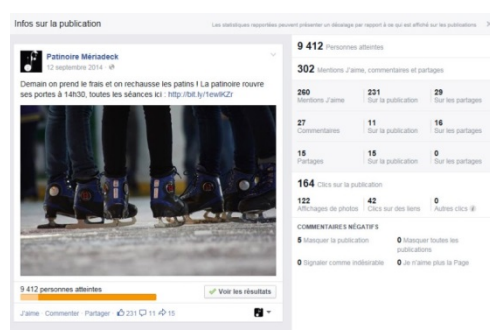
Infos sur la publication

Les statistiques rapportées peuvent présenter un décalage par rapport à ce qui est affiché sur les publications.

Patinoire Mériadeck
12 septembre 2014 ·

Demain on prend le frais et on rechausse les patins ! La patinoire rouvre ses portes à 14h30, toutes les séances ici : http://bit.ly/1ewlKZr

9 412 personnes atteintes

Voir les résultats

J'aime · Commenter · Partager · 231 11 15

9 412 Personnes atteintes

302 Mentions J'aime, commentaires et partages

| 260 Mentions J'aime | 231 Sur la publication | 29 Sur les partages |
|---|---|---|
| 27 Commentaires | 11 Sur la publication | 16 Sur les partages |
| 15 Partages | 15 Sur la publication | 0 Sur les partages |

164 Clics sur la publication

| 122 Affichages de photos | 42 Clics sur des liens | 0 Autres clics |
|---|---|---|

COMMENTAIRES NÉGATIFS

5 Masquer la publication
0 Masquer toutes les publications
0 Signaler comme indésirable
0 Je n'aime plus la Page